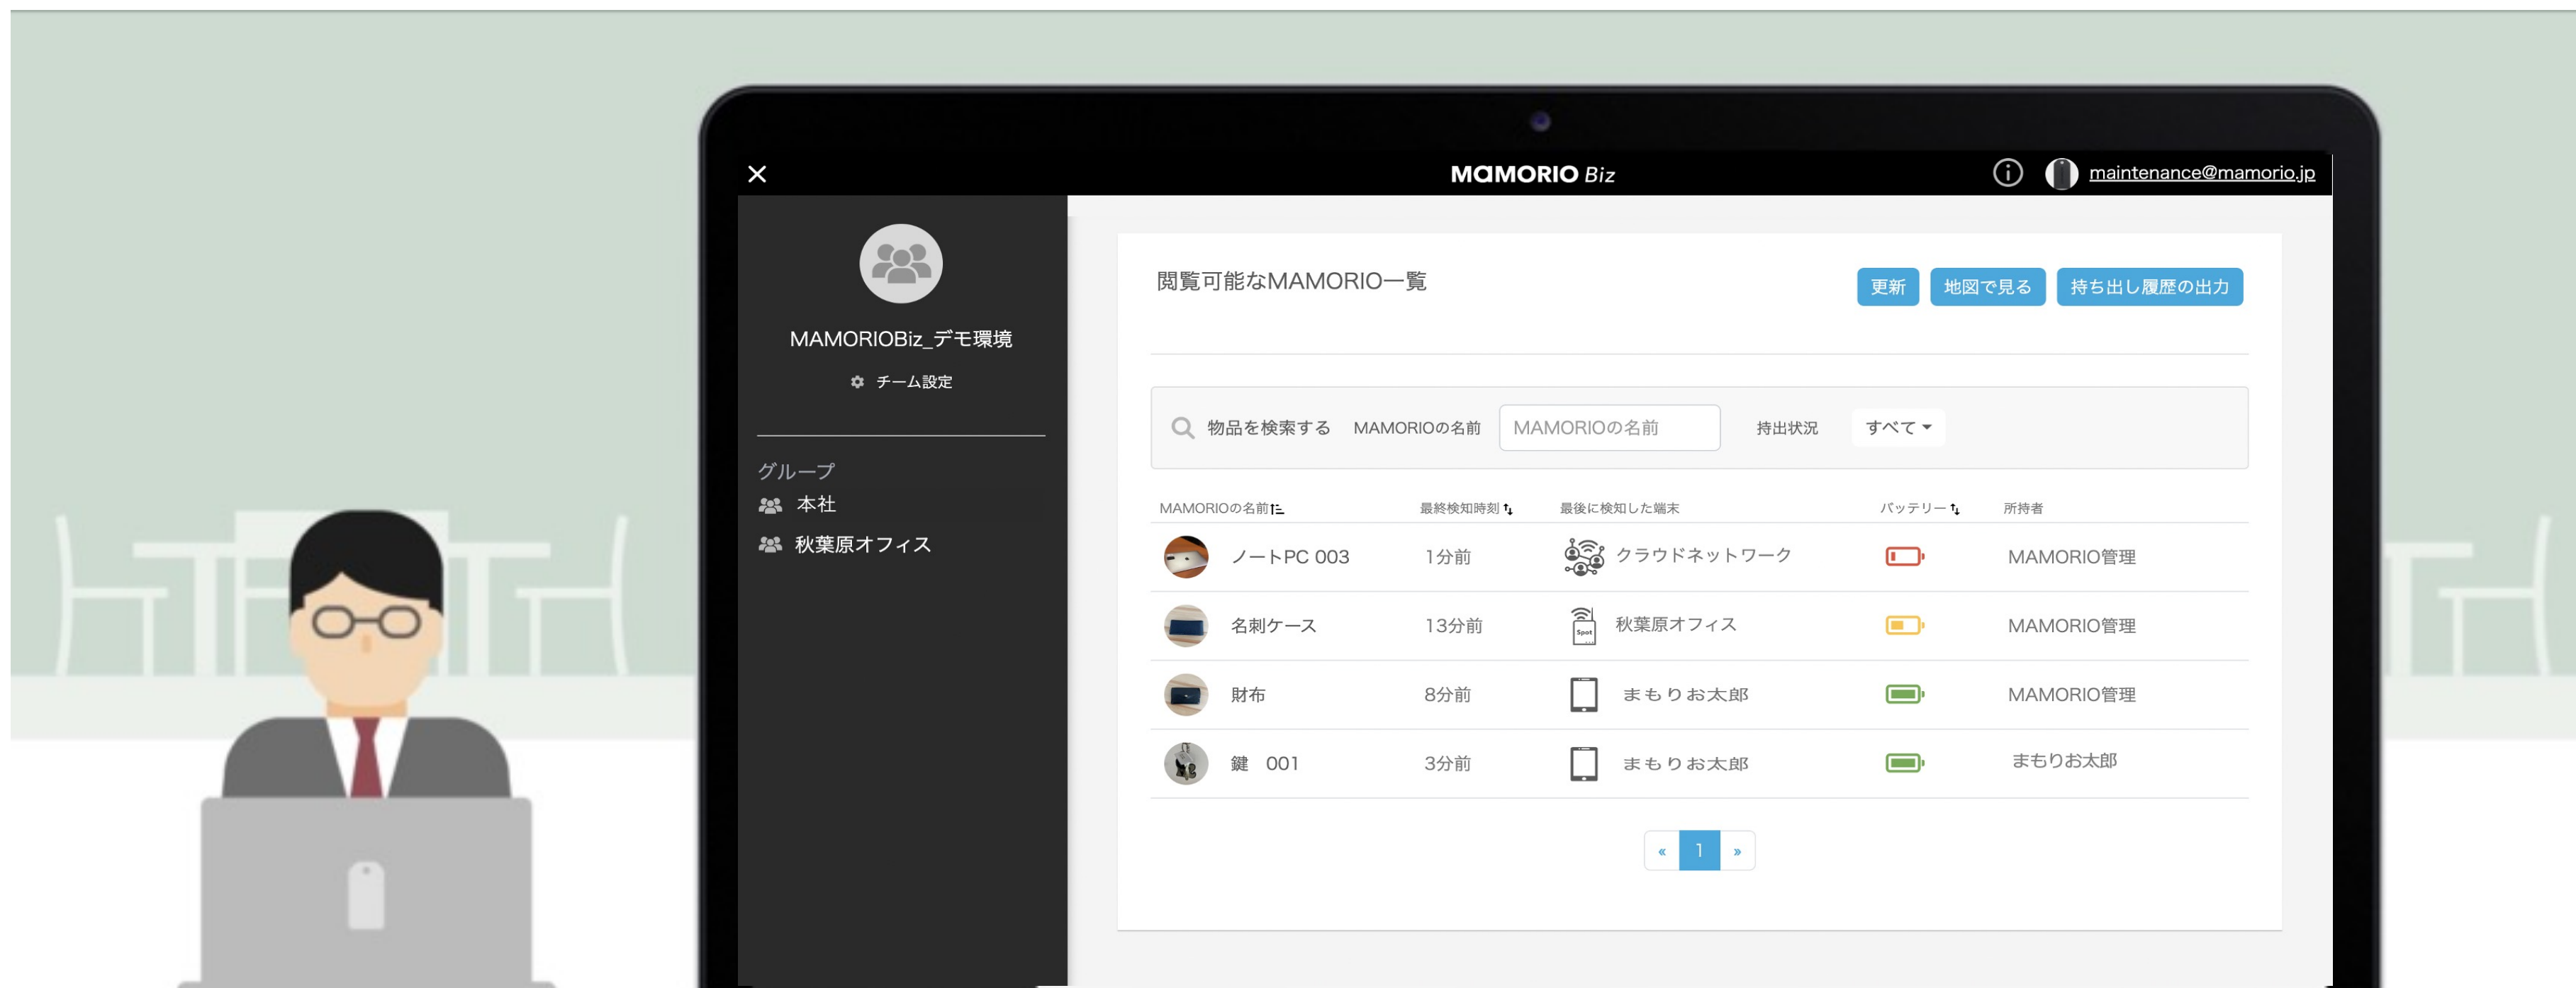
×

MAMORIO Biz

maintenance@mamorio.jp

MAMORIOBiz_デモ環境

チーム設定

グループ

本社

秋葉原オフィス

閲覧可能なMAMORIO一覧

更新 地図で見る 持ち出し履歴の出力

物品を検索する MAMORIOの名前 MAMORIOの名前 持出状況 すべて

| MAMORIOの名前 | 最終検知時刻 | 最後に検知した端末 | バッテリー | 所持者 |
|---|---|---|---|---|
| ノートPC 003 | 1分前 | クラウドネットワーク | | MAMORIO管理 |
| 名刺ケース | 13分前 | 秋葉原オフィス | | MAMORIO管理 |
| 財布 | 8分前 | まもりお太郎 | | MAMORIO管理 |
| 鍵 001 | 3分前 | まもりお太郎 | | まもりお太郎 |

« 1 »